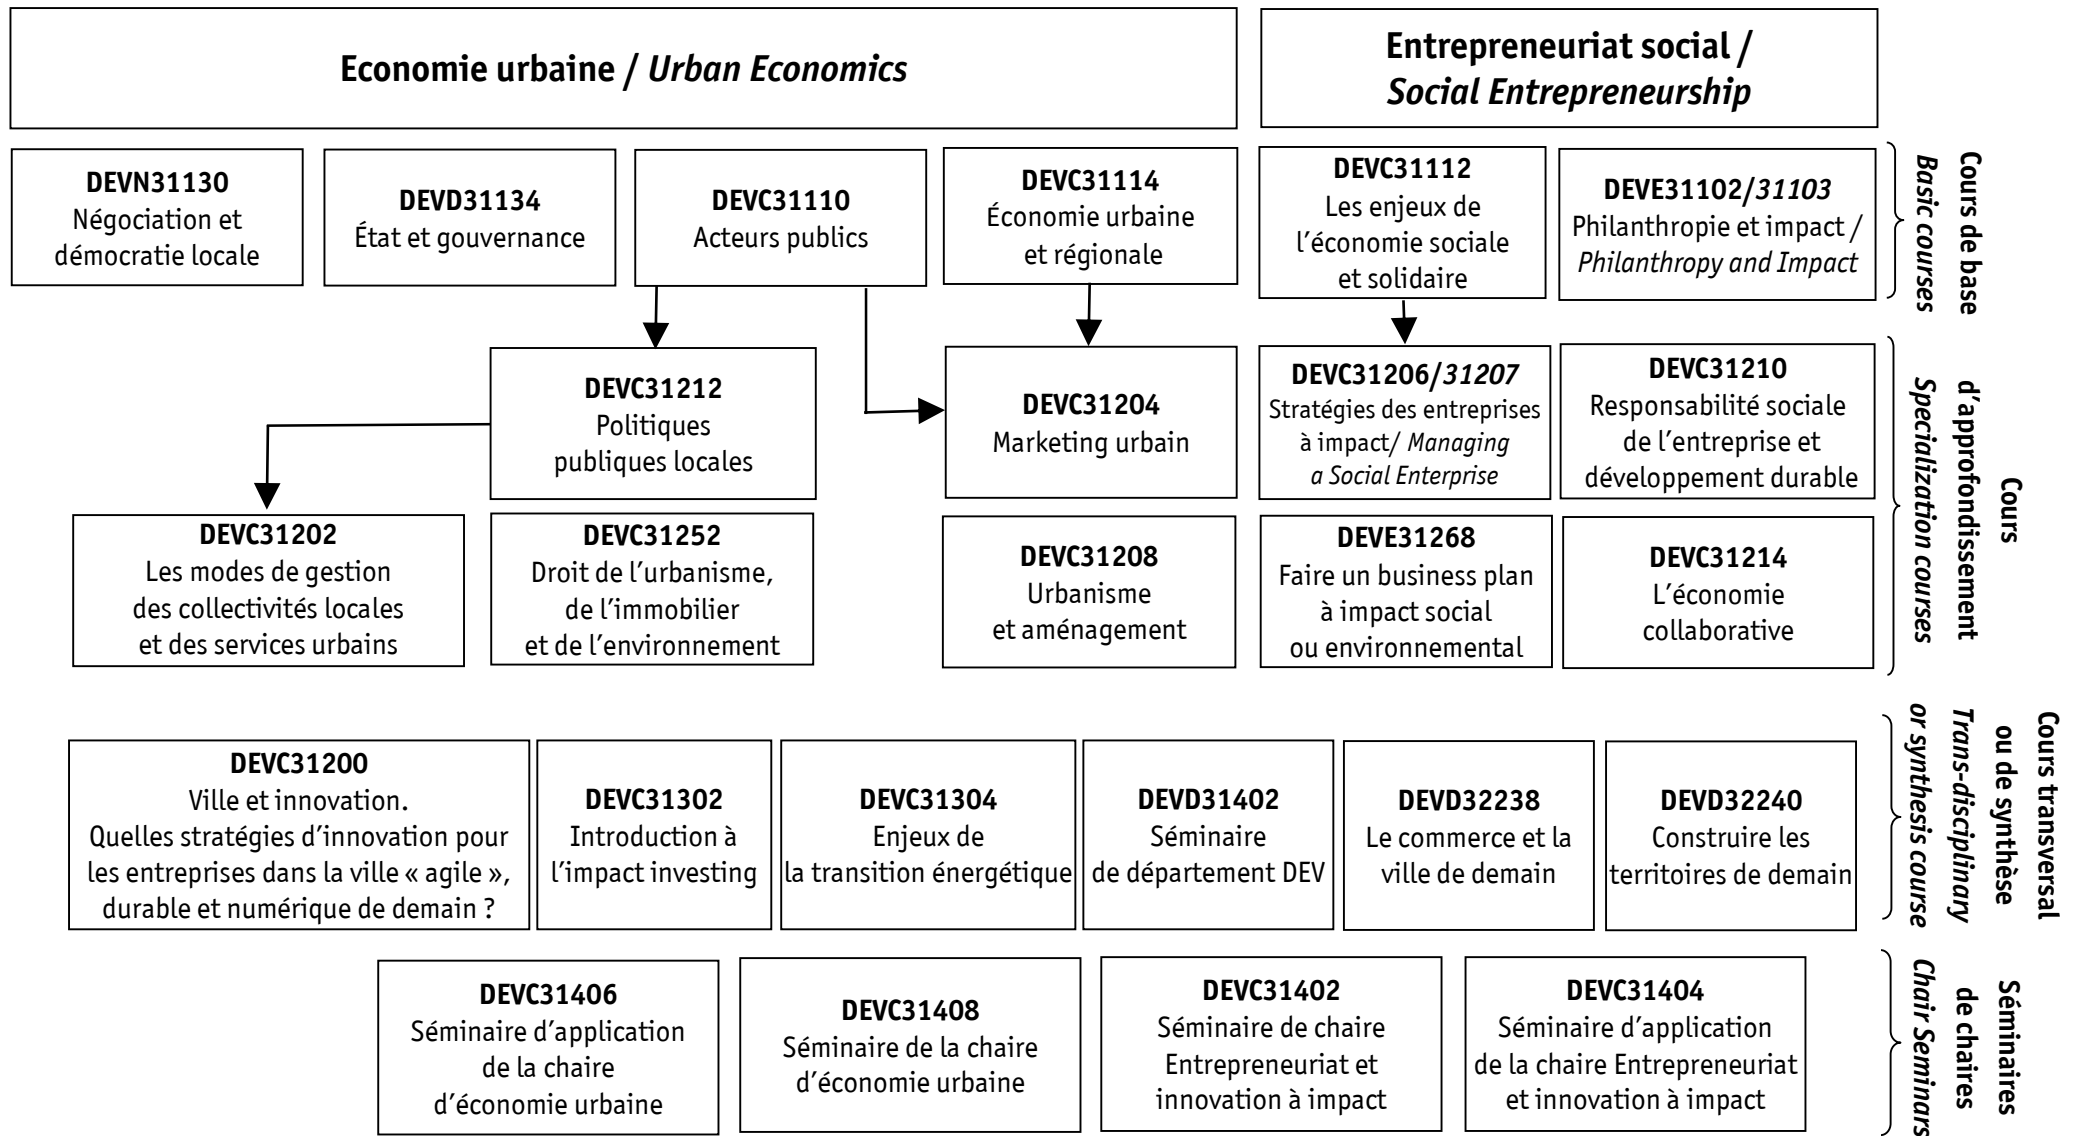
**Economie urbaine / *Urban Economics***

**Entrepreneuriat social / *Social Entrepreneurship***

**DEVN31130**
Négociation et démocratie locale

**DEVD31134**
État et gouvernance

**DEVC31110**
Acteurs publics

**DEVC31114**
Économie urbaine et régionale

**DEVC31112**
Les enjeux de l'économie sociale et solidaire

**DEVE31102/*31103***
Philanthropie et impact / *Philanthropy and Impact*

**Cours de base**
***Basic courses***

**DEVC31212**
Politiques publiques locales

**DEVC31204**
Marketing urbain

**DEVC31206/*31207***
Stratégies des entreprises à impact/ *Managing a Social Enterprise*

**DEVC31210**
Responsabilité sociale de l'entreprise et développement durable

**DEVC31202**
Les modes de gestion des collectivités locales et des services urbains

**DEVC31252**
Droit de l'urbanisme, de l'immobilier et de l'environnement

**DEVC31208**
Urbanisme et aménagement

**DEVE31268**
Faire un business plan à impact social ou environnemental

**DEVC31214**
L'économie collaborative

**Cours d'approfondissement**
***Specialization courses***

**DEVC31200**
Ville et innovation. Quelles stratégies d'innovation pour les entreprises dans la ville « agile », durable et numérique de demain ?

**DEVC31302**
Introduction à l'impact investing

**DEVC31304**
Enjeux de la transition énergétique

**DEVD31402**
Séminaire de département DEV

**DEVD32238**
Le commerce et la ville de demain

**DEVD32240**
Construire les territoires de demain

**Cours transversal ou de synthèse**
***Trans-disciplinary or synthesis course***

**DEVC31406**
Séminaire d'application de la chaire d'économie urbaine

**DEVC31408**
Séminaire de la chaire d'économie urbaine

**DEVC31402**
Séminaire de chaire Entrepreneuriat et innovation à impact

**DEVC31404**
Séminaire d'application de la chaire Entrepreneuriat et innovation à impact

**Séminaires de chaires**
***Chair Seminars***